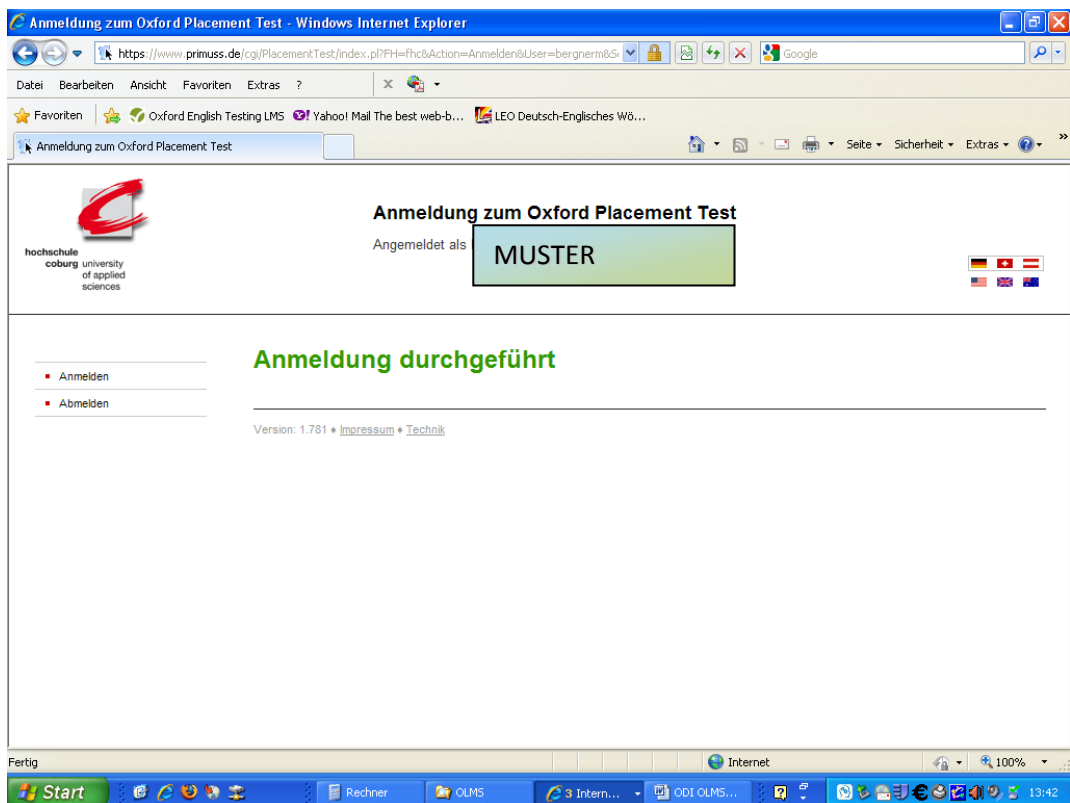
Anmeldung zum Oxford Placement Test - Windows Internet Explorer

https://www.primuss.de/cgi/PlacementTest/index.pl?FH=fhc&Action=Anmelden&User=bergnerm&S

Google

Datei Bearbeiten Ansicht Favoriten Extras ?

Favoriten Oxford English Testing LMS Yahoo! Mail The best web-b... LEO Deutsch-Englisches Wö...

Anmeldung zum Oxford Placement Test

Seite ▾ Sicherheit ▾ Extras ▾

hochschule coburg university of applied sciences

Anmeldung zum Oxford Placement Test

Angemeldet als MUSTER

Anmelden

Abmelden

Anmeldung durchgeführt

Version: 1.781 ♦ Impressum ♦ Technik

Fertig

Internet

100%

Start

Rechner

OLMS

3 Intern...

ODI OLMS...

13:42